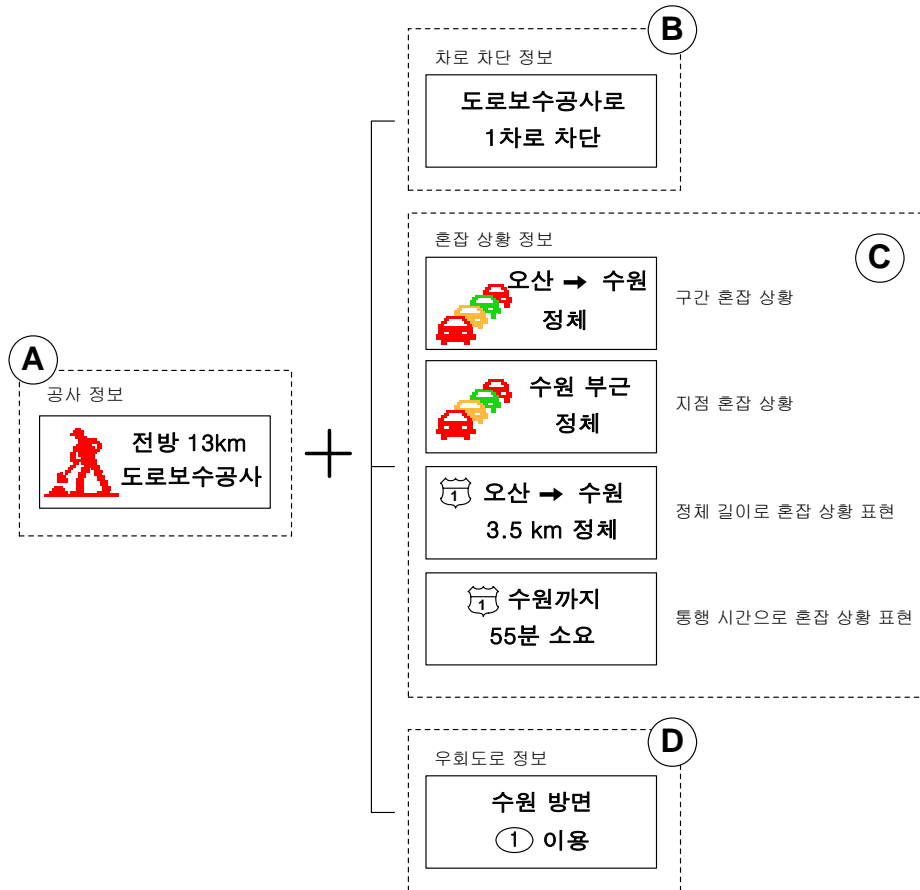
A

공사 정보

전방 13km
도로보수공사

B

차로 차단 정보

도로보수공사로
1차로 차단

C

혼잡 상황 정보

오산 ➡ 수원
정체

구간 혼잡 상황

수원 부근
정체

지점 혼잡 상황

1 오산 ➡ 수원
3.5 km 정체

정체 길이로 혼잡 상황 표현

1 수원까지
55분 소요

통행 시간으로 혼잡 상황 표현

D

우회도로 정보

수원 방면
1 이용